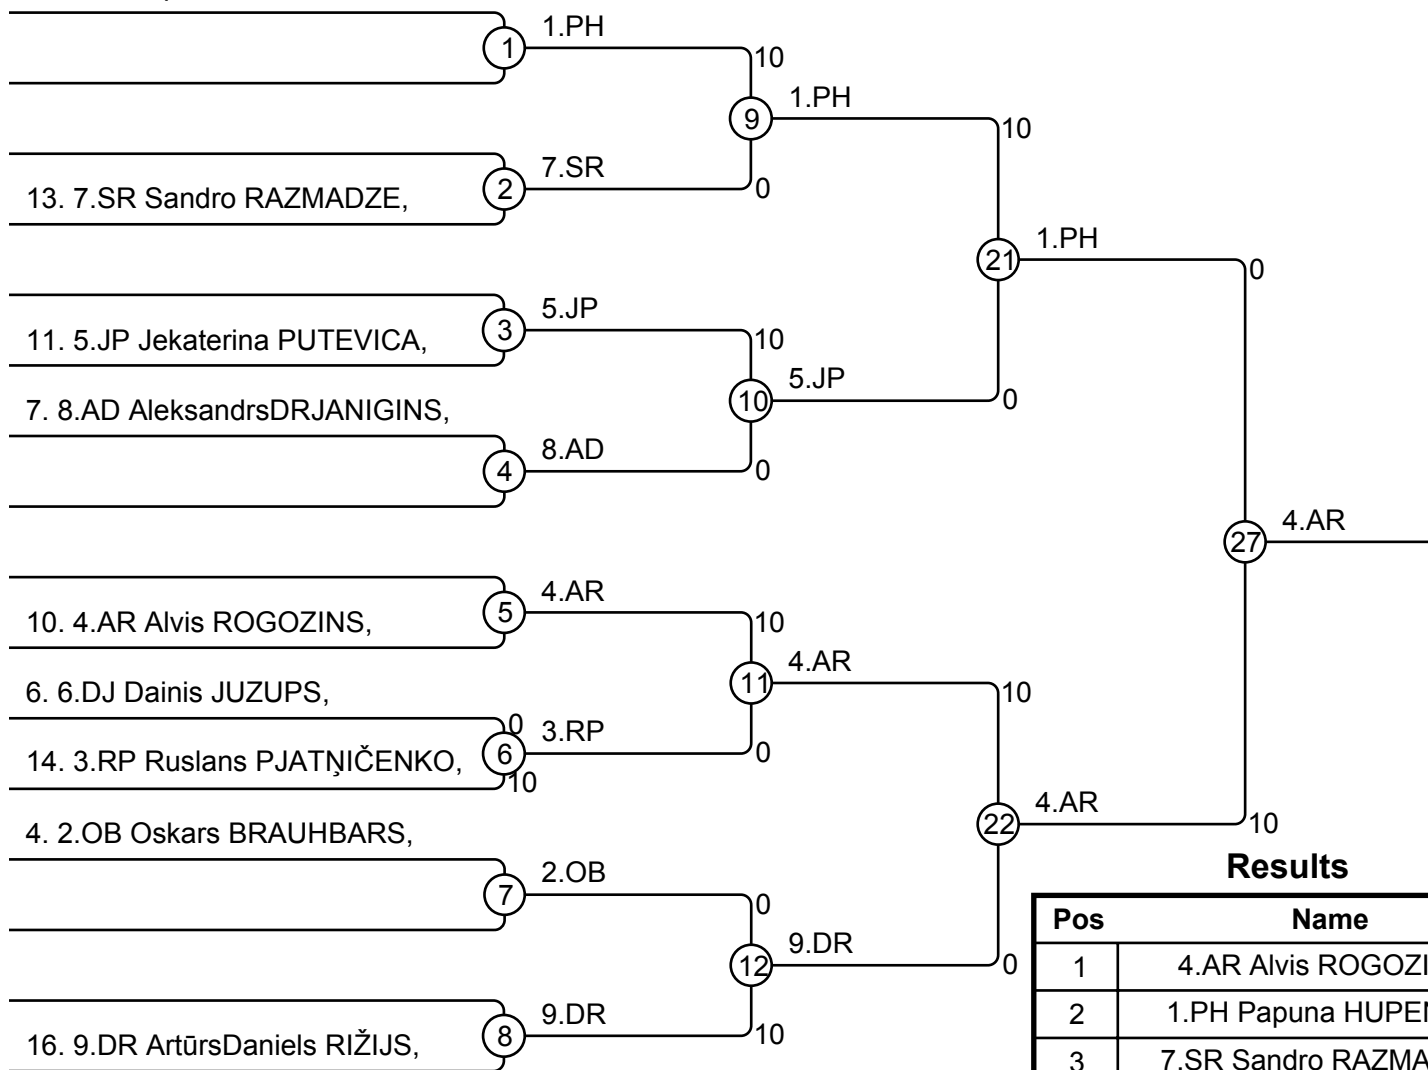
1.PH
10
1.PH
10
13. 7.SR Sandro RAZMADZE,
7.SR
0
1.PH
0
11. 5.JP Jekaterina PUTEVICA,
5.JP
10
5.JP
7. 8.AD AleksandrsDRJANIGINS,
0
8.AD
0
4.AR
10. 4.AR Alvis ROGOZINS,
4.AR
10
4.AR
6. 6.DJ Dainis JUZUPS,
10
0
3.RP
14. 3.RP Ruslans PJATŅIČENKO,
0
10
4.AR
4. 2.OB Oskars BRAUHBARS,
10
2.OB
0
9.DR
0
16. 9.DR ArtūrsDaniels RIŽIJS,
9.DR
10

1
9
2
21
3
10
4
27
5
11
6
22
7
12
8

Results

| Pos | Name |
|---|---|
| 1 | 4.AR Alvis ROGOZI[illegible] |
| 2 | 1.PH Papuna HUPE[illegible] |
| 3 | 7.SR Sandro RAZMA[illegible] |